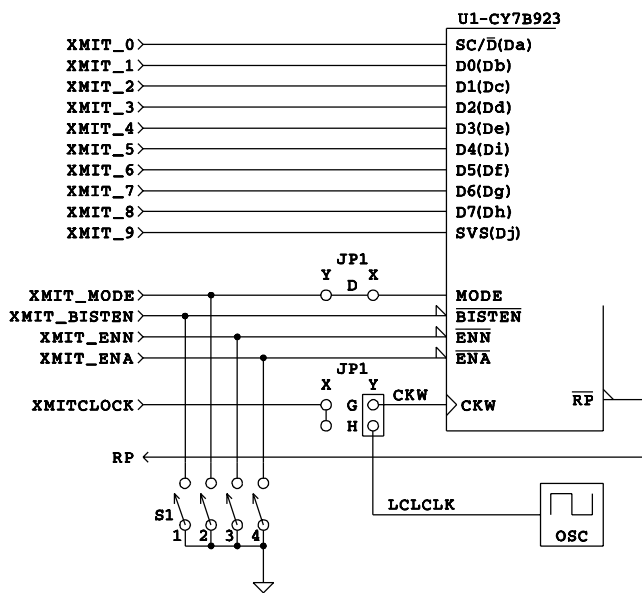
U1-CY7B923

XMIT_0
XMIT_1
XMIT_2
XMIT_3
XMIT_4
XMIT_5
XMIT_6
XMIT_7
XMIT_8
XMIT_9

SC/$\overline{D}$(Da)
D0(Db)
D1(Dc)
D2(Dd)
D3(De)
D4(Di)
D5(Df)
D6(Dg)
D7(Dh)
SVS(Dj)

JP1
Y D X

XMIT_MODE
XMIT_BISTEN
XMIT_ENN
XMIT_ENA

MODE
$\overline{BISTEN}$
$\overline{ENN}$
$\overline{ENA}$

JP1
X Y
XMITCLOCK
G
H
CKW
CKW
$\overline{RP}$

RP

S1
1 2 3 4

LCLCLK

OSC